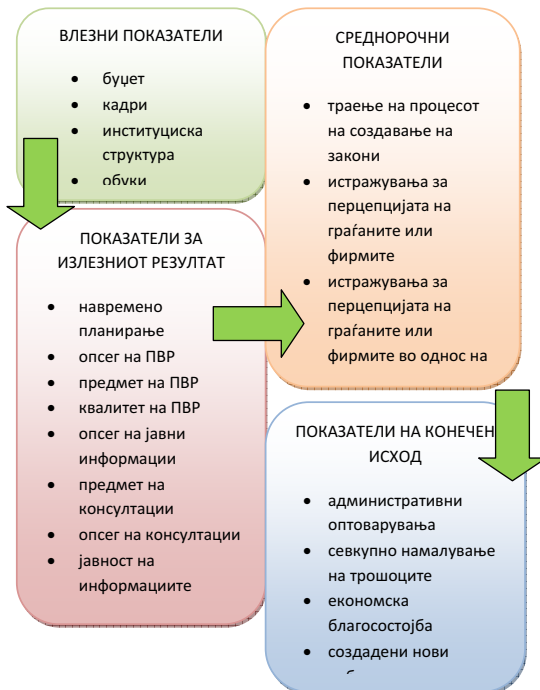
ВЛЕЗНИ ПОКАЗАТЕЛИ

- буџет
- кадри
- институциска структура
- обуки

СРЕДНОРОЧНИ ПОКАЗАТЕЛИ

- траење на процесот на создавање на закони
- истражувања за перцепцијата на граѓаните или фирмите
- истражувања за перцепцијата на граѓаните или фирмите во однос на

ПОКАЗАТЕЛИ ЗА ИЗЛЕЗНИОТ РЕЗУЛТАТ

- навремено планирање
- опсег на ПВР
- предмет на ПВР
- квалитет на ПВР
- опсег на јавни информации
- предмет на консултации
- опсег на консултации
- јавност на информациите

ПОКАЗАТЕЛИ НА КОНЕЧЕН ИСХОД

- административни оптоварувања
- севкупно намалување на трошоците
- економска благосостојба
- создадени нови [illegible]